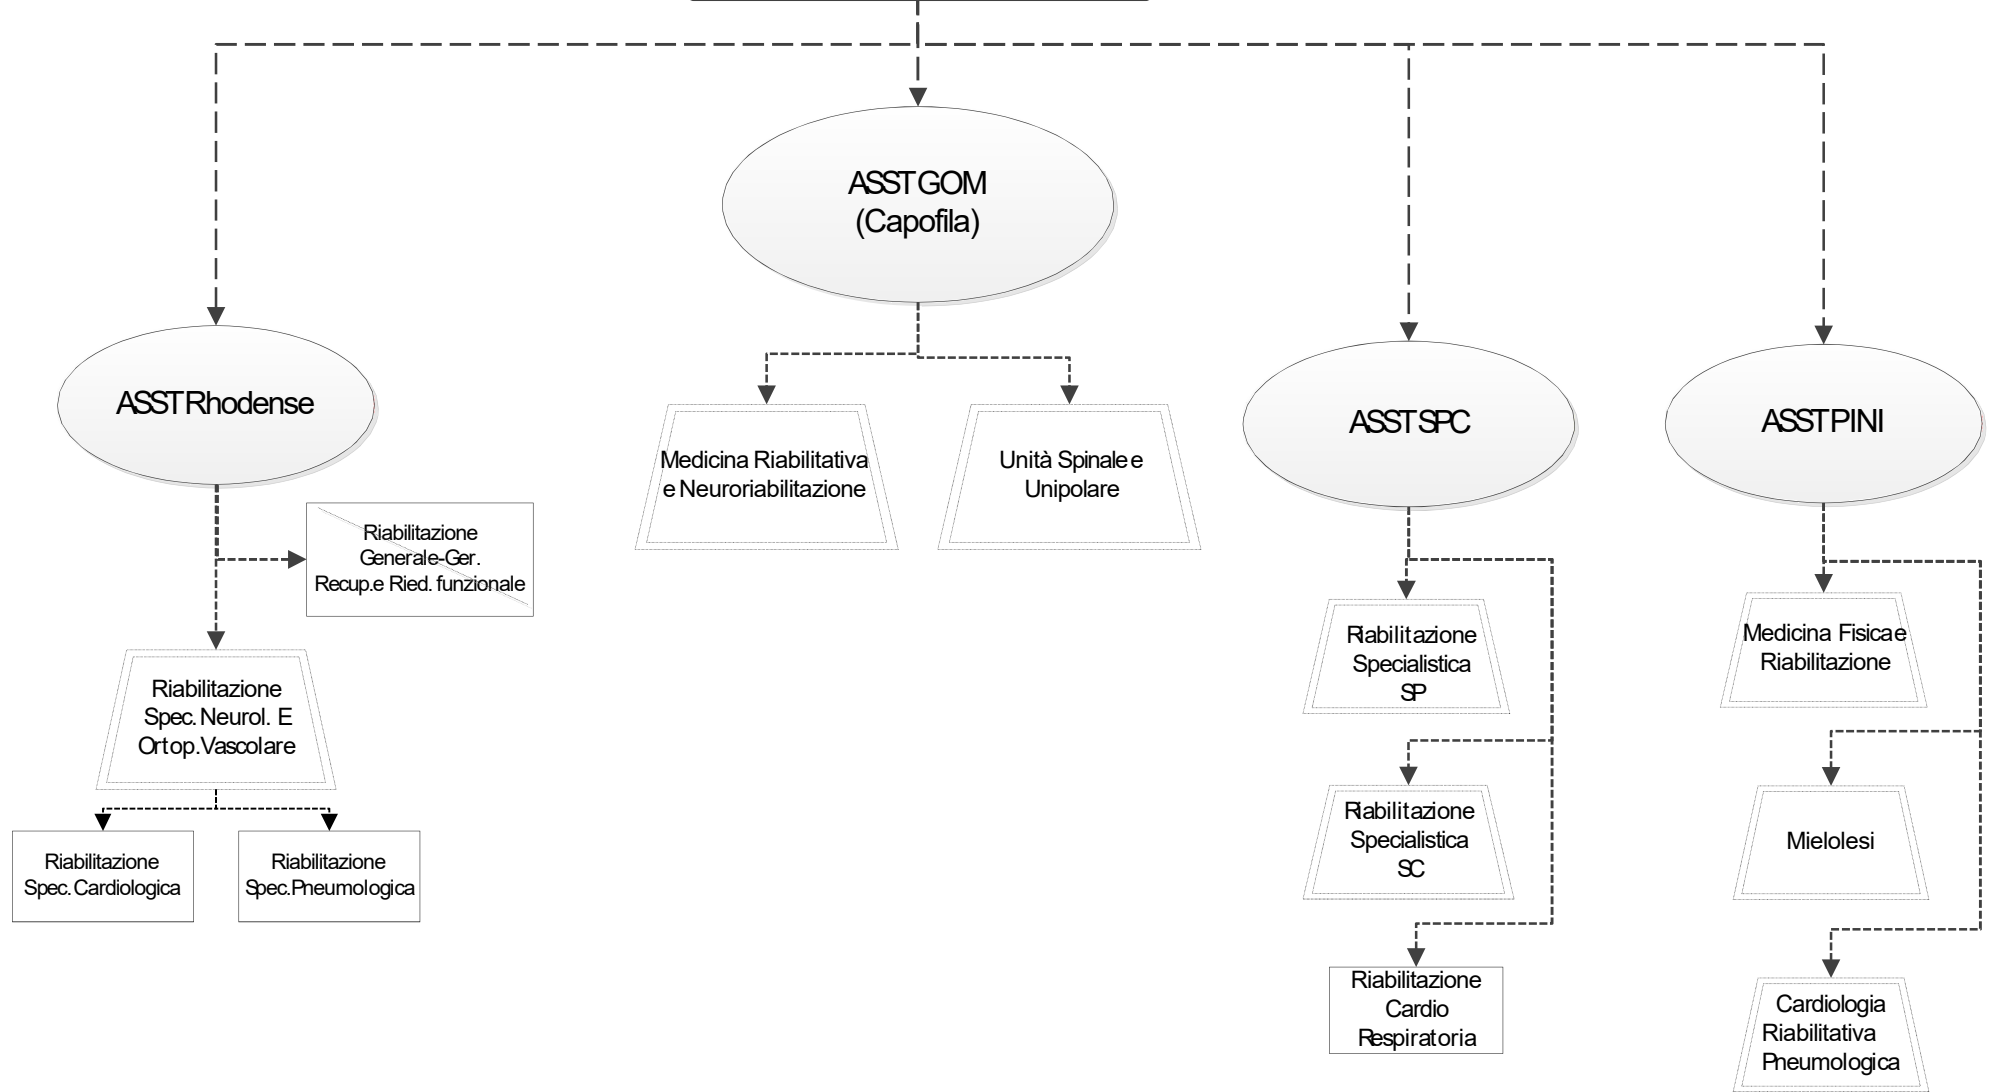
ASST GOM
(Capofila)

ASST Rhodense

Riabilitazione Generale-Ger. Recup.e Ried. funzionale

Riabilitazione Spec. Neurol. E Ortop.Vascolare

Riabilitazione Spec. Cardiologica

Riabilitazione Spec.Pneumologica

Medicina Riabilitativa e Neuroriabilitazione

Unità Spinale e Unipolare

ASST SPC

Riabilitazione Specialistica SP

Riabilitazione Specialistica SC

Riabilitazione Cardio Respiratoria

ASST PINI

Medicina Fisica e Riabilitazione

Mielolesi

Cardiologia Riabilitativa Pneumologica